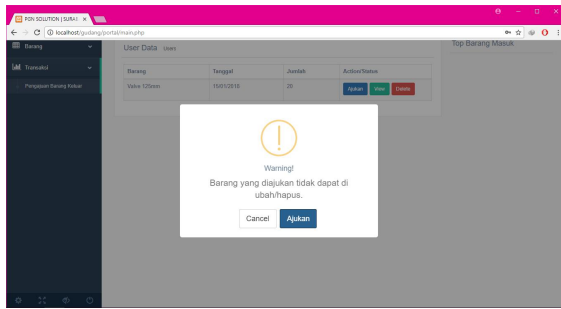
PDN SOLUTION | SURAB ×

localhost/gudang/portal/main.php

Barang

Transaksi

Pengajuan Barang Keluar

User Data Users

| Barang | Tanggal | Jumlah | Action/Status |
|---|---|---|---|
| Valve 125mm | 15/01/2018 | 20 | Ajukan View Delete |

Top Barang Masuk

!

Warning!

Barang yang diajukan tidak dapat di ubah/hapus.

Cancel Ajukan